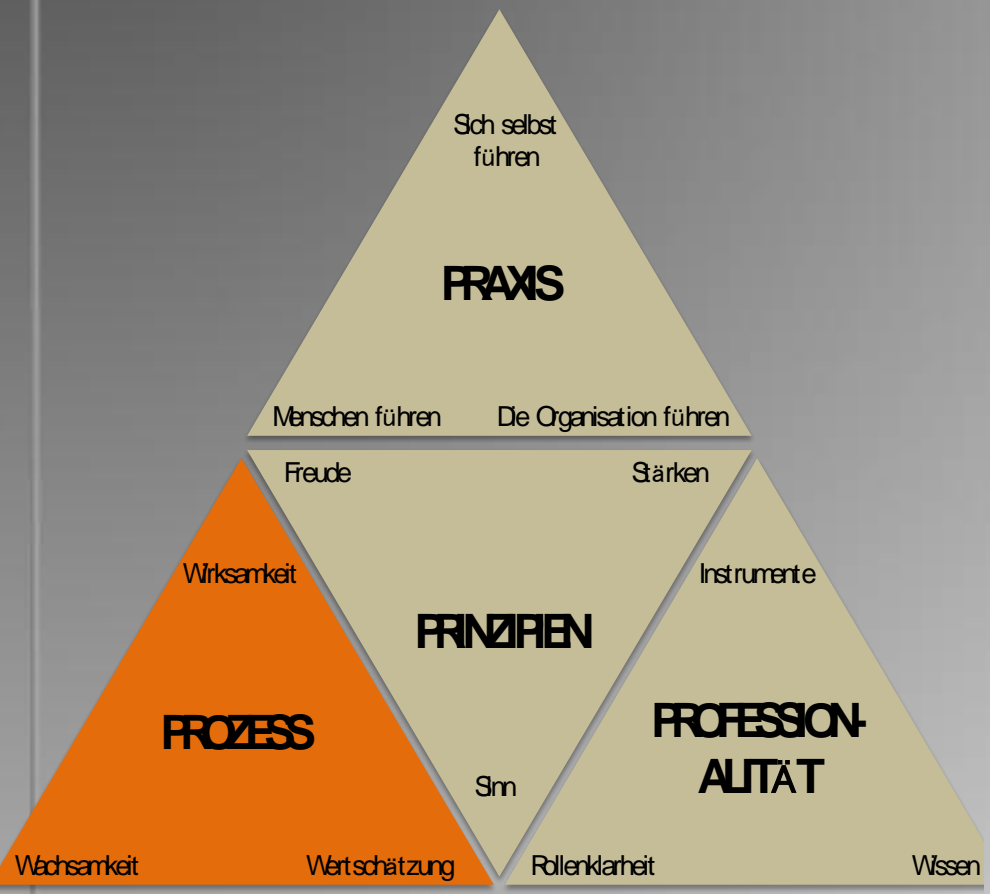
Sich selbst führen

PRAXIS

Menschen führen

Die Organisation führen

Freude

Stärken

Wirksamkeit

PRINZIPIEN

Instrumente

PROZESS

PROFESSION-ALITÄT

Sinn

Wachsamkeit

Wertschätzung

Rollenklarheit

Wissen